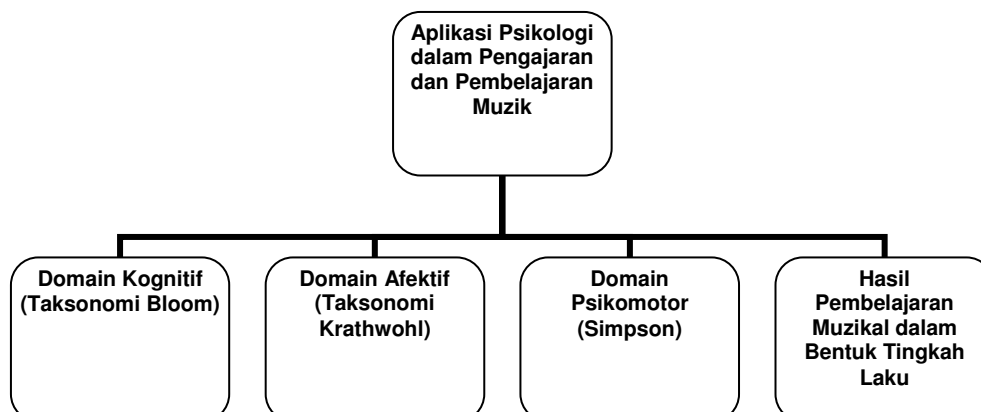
Aplikasi Psikologi dalam Pengajaran dan Pembelajaran Muzik

Domain Kognitif (Taksonomi Bloom)

Domain Afektif (Taksonomi Krathwohl)

Domain Psikomotor (Simpson)

Hasil Pembelajaran Muzikal dalam Bentuk Tingkah Laku